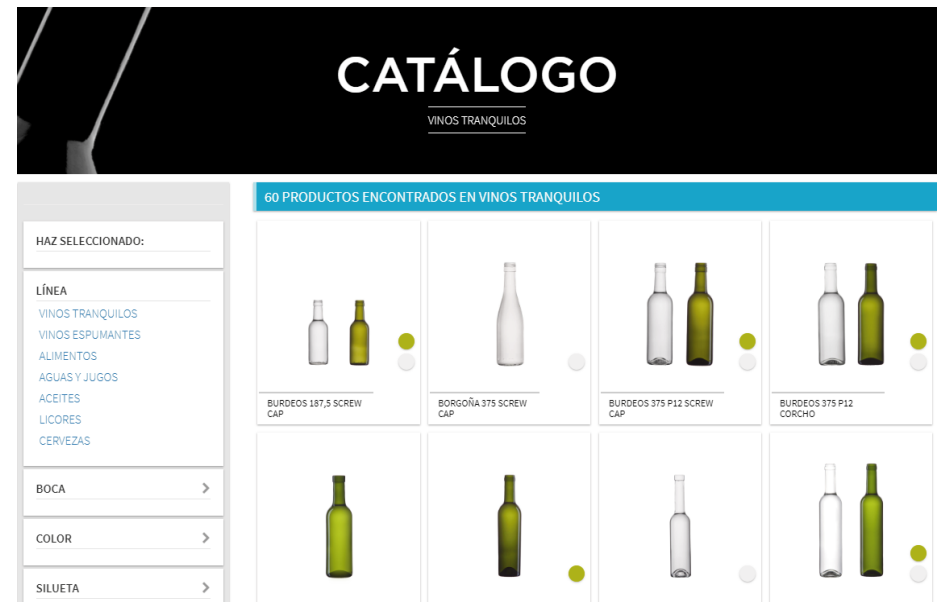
CATÁLOGO

VINOS TRANQUILOS

60 PRODUCTOS ENCONTRADOS EN VINOS TRANQUILOS

HAZ SELECCIONADO:

LÍNEA

VINOS TRANQUILOS
VINOS ESPUMANTES
ALIMENTOS
AGUAS Y JUGOS
ACEITES
LICORES
CERVEZAS

BOCA

COLOR

SILUETA

BURDEOS 187,5 SCREW CAP

BORGOÑA 375 SCREW CAP

BURDEOS 375 P12 SCREW CAP

BURDEOS 375 P12 CORCHO